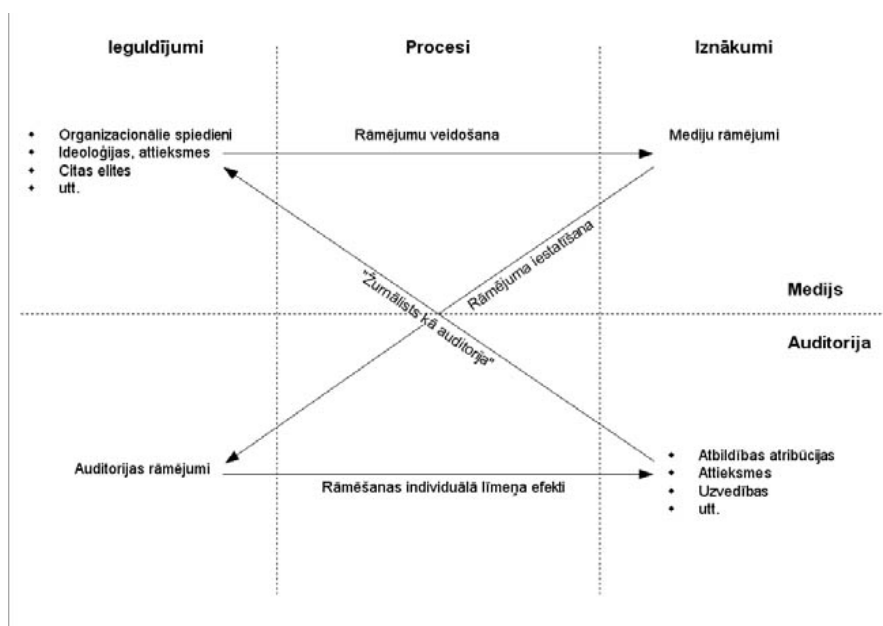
Ieguldījumi

Procesi

Iznākumi

- Organizacionālie spiedieni
- Ideoloģijas, attieksmes
- Citas elites
- utt.

Rāmējumu veidošana

Mediju rāmējumi

Rāmējuma iestatīšana

"Žurnālists kā auditorija"

Medijs

Auditorija

Auditorijas rāmējumi

Rāmēšanas individuālā līmeņa efekti

- Atbildības atribūcijas
- Attieksmes
- Uzvedības
- utt.